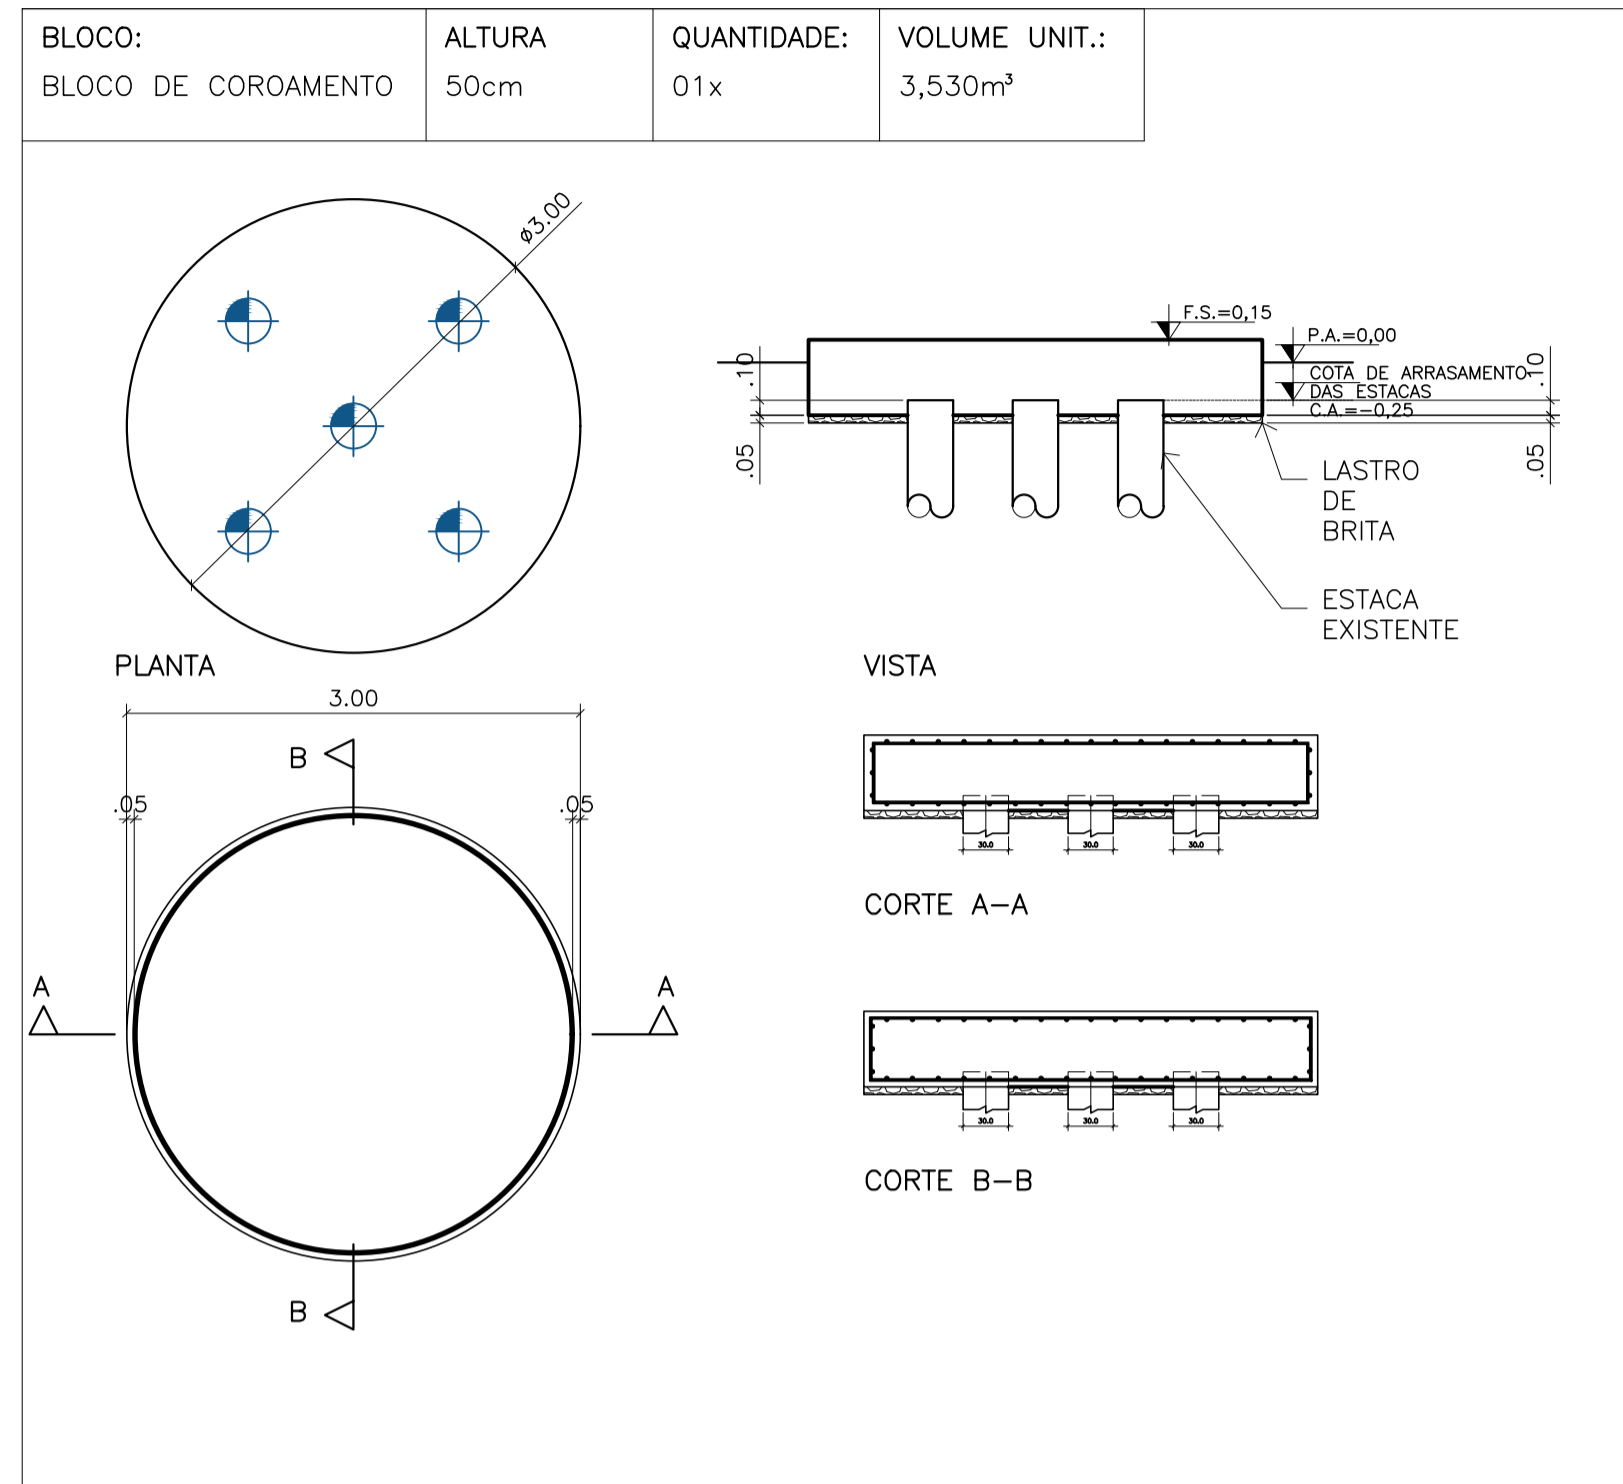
| BLOCO: BLOCO DE COROAMENTO | ALTURA 50cm | QUANTIDADE: 01x | VOLUME UNIT.: 3,530m³ |
|---|---|---|---|

ø3.00

PLANTA

F.S.=0,15

P.A.=0,00

.10

COTA DE ARRASAMENTO DAS ESTACAS

C.A.=-0,25

.10

.05

.05

LASTRO DE BRITA

ESTACA EXISTENTE

VISTA

3.00

B

.05

.05

A

A

B

30.0

30.0

30.0

CORTE A-A

30.0

30.0

30.0

CORTE B-B